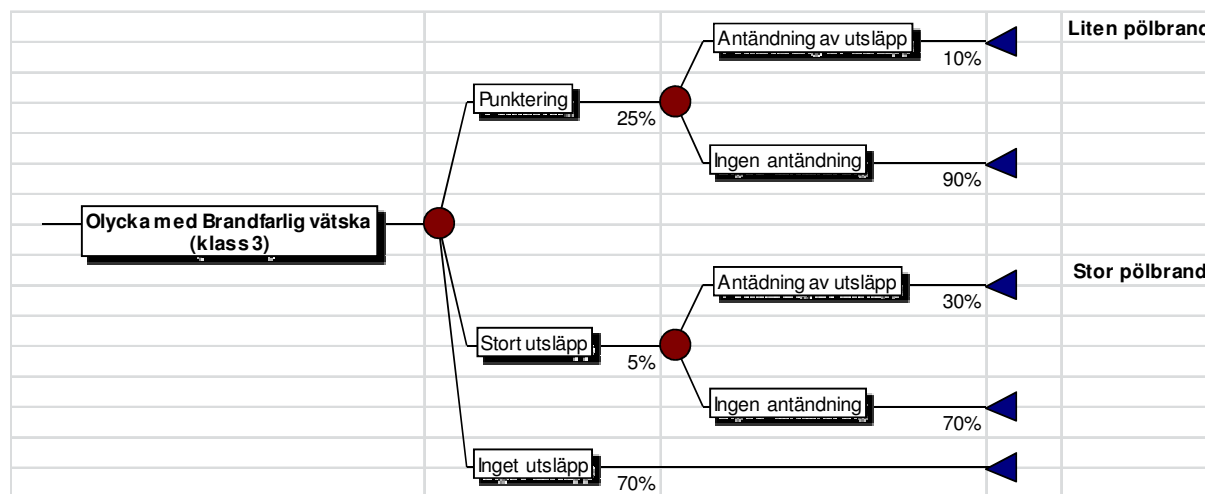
Olycka med Brandfarlig vätska (klass 3)

Punktering
25%

Antändning av utsläpp
10%
Liten pölbrand

Ingen antändning
90%

Stort utsläpp
5%

Antädning av utsläpp
30%
Stor pölbrand

Ingen antändning
70%

Inget utsläpp
70%